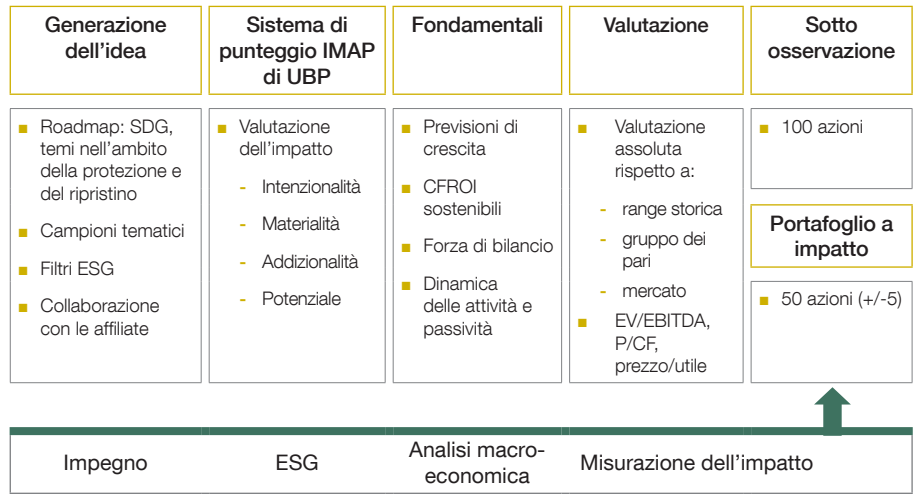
Generazione dell'idea

Sistema di punteggio IMAP di UBP

Fondamentali

Valutazione

Sotto osservazione

■ Roadmap: SDG, temi nell'ambito della protezione e del ripristino

■ Campioni tematici

■ Filtri ESG

■ Collaborazione con le affiliate

■ Valutazione dell'impatto

- Intenzionalità

- Materialità

- Addizionalità

- Potenziale

■ Previsioni di crescita

■ CFROI sostenibili

■ Forza di bilancio

■ Dinamica delle attività e passività

■ Valutazione assoluta rispetto a:

- range storica

- gruppo dei pari

- mercato

■ EV/EBITDA, P/CF, prezzo/utile

■ 100 azioni

Portafoglio a impatto

■ 50 azioni (+/-5)

Impegno

ESG

Analisi macroeconomica

Misurazione dell'impatto